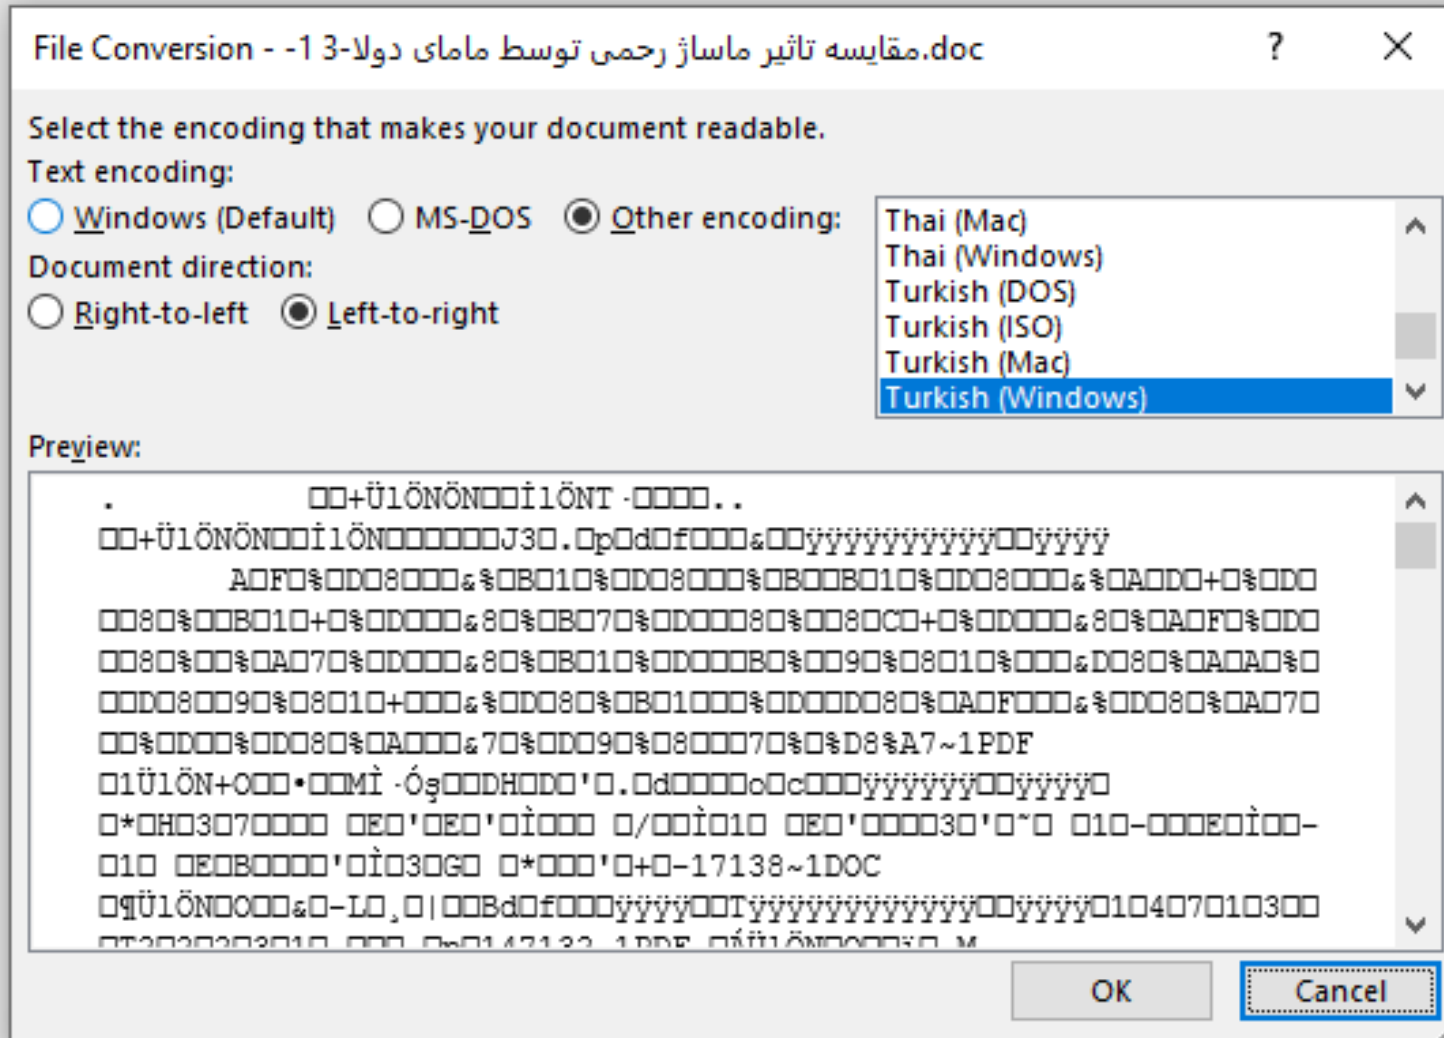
File Conversion - -1 3-مقایسه تاثیر ماساژ رحمی توسط مامای دولا.doc

?

Select the encoding that makes your document readable.

Text encoding:

Windows (Default)   MS-DOS   Other encoding:

Thai (Mac)
Thai (Windows)
Turkish (DOS)
Turkish (ISO)
Turkish (Mac)
Turkish (Windows)

Document direction:

Right-to-left   Left-to-right

Preview:

. □□+Ü1ÖNÖN□□İ1ÖNT·□□□□..
□□+Ü1ÖNÖN□□İ1ÖN□□□□□□J3□.□p□d□f□□□&□□ÿÿÿÿÿÿÿÿÿÿ□□ÿÿÿÿ
A□F□%□D□8□□□&%□B□1□%□D□8□□□%□B□□B□1□%□D□8□□□&%□A□D□+□%□D□
□□8□%□□B□1□+□%□D□□□&8□%□B□7□%□D□□□8□%□□8□C□+□%□D□□□&8□%□A□F□%□D□
□□8□%□□%□A□7□%□D□□□&8□%□B□1□%□D□□□B□%□□9□%□8□1□%□□□&D□8□%□A□A□%□
□□D□8□□9□%□8□1□+□□□&%□D□8□%□B□1□□□%□D□□D□8□%□A□F□□□&%□D□8□%□A□7□
□□%□D□□%□D□8□%□A□□□&7□%□D□9□%□8□□□7□%□%D8%A7~1PDF
□1Ü1ÖN+O□□•□□Mİ·Öş□□DH□D□'□.□d□□□□o□c□□□ÿÿÿÿÿÿ□□ÿÿÿÿ□
□*□H□3□7□□□□ □E□'□E□'□Ì□□□ □/□□Ì□1□ □E□'□□□□3□'□˜□ □1□-□□□E□Ì□□-
□1□ □E□B□□□□'□Ì□3□G□ □*□□□'□+□-17138~1DOC
□¶Ü1ÖN□O□□&□-L□¸□|□□Bd□f□□□ÿÿÿÿ□□Tÿÿÿÿÿÿÿÿÿÿÿÿ□□ÿÿÿÿ□1□4□7□1□3□□
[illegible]

OK   Cancel